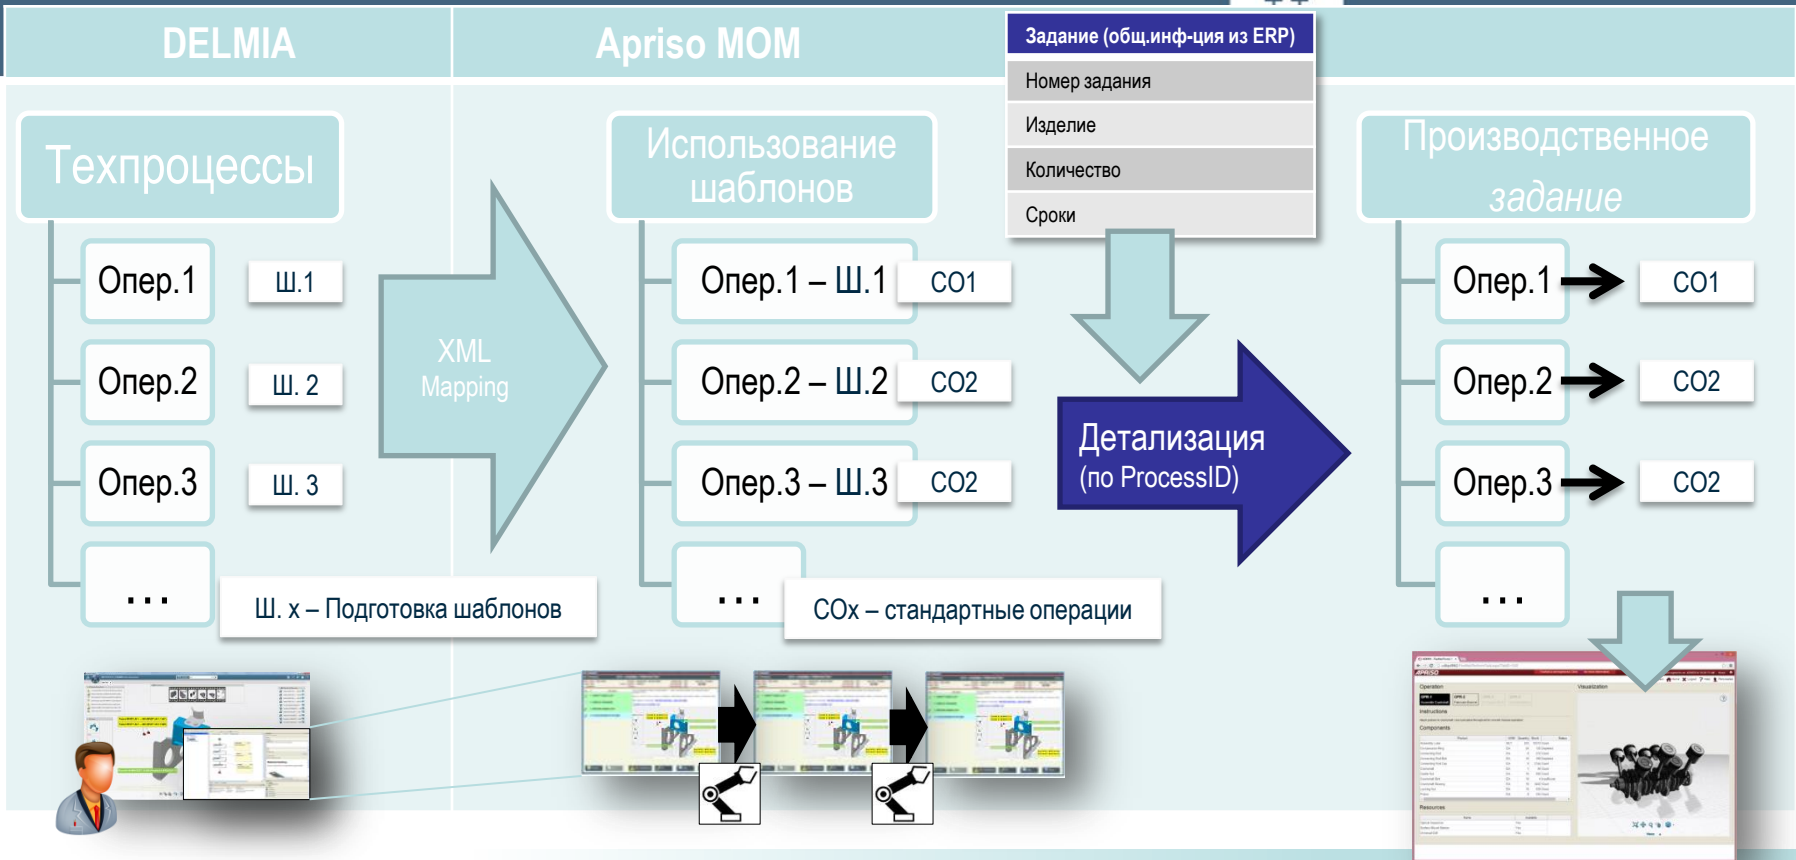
DELMIA

Apriso MOM

Задание (общ.инф-ция из ERP)

Номер задания

Изделие

Количество

Сроки

Техпроцессы

Опер.1

Ш.1

Опер.2

Ш. 2

Опер.3

Ш. 3

…

Ш. х – Подготовка шаблонов

XML Mapping

Использование шаблонов

Опер.1 – Ш.1

CO1

Опер.2 – Ш.2

CO2

Опер.3 – Ш.3

CO2

…

COх – стандартные операции

Детализация (по ProcessID)

Производственное задание

Опер.1

CO1

Опер.2

CO2

Опер.3

CO2

…